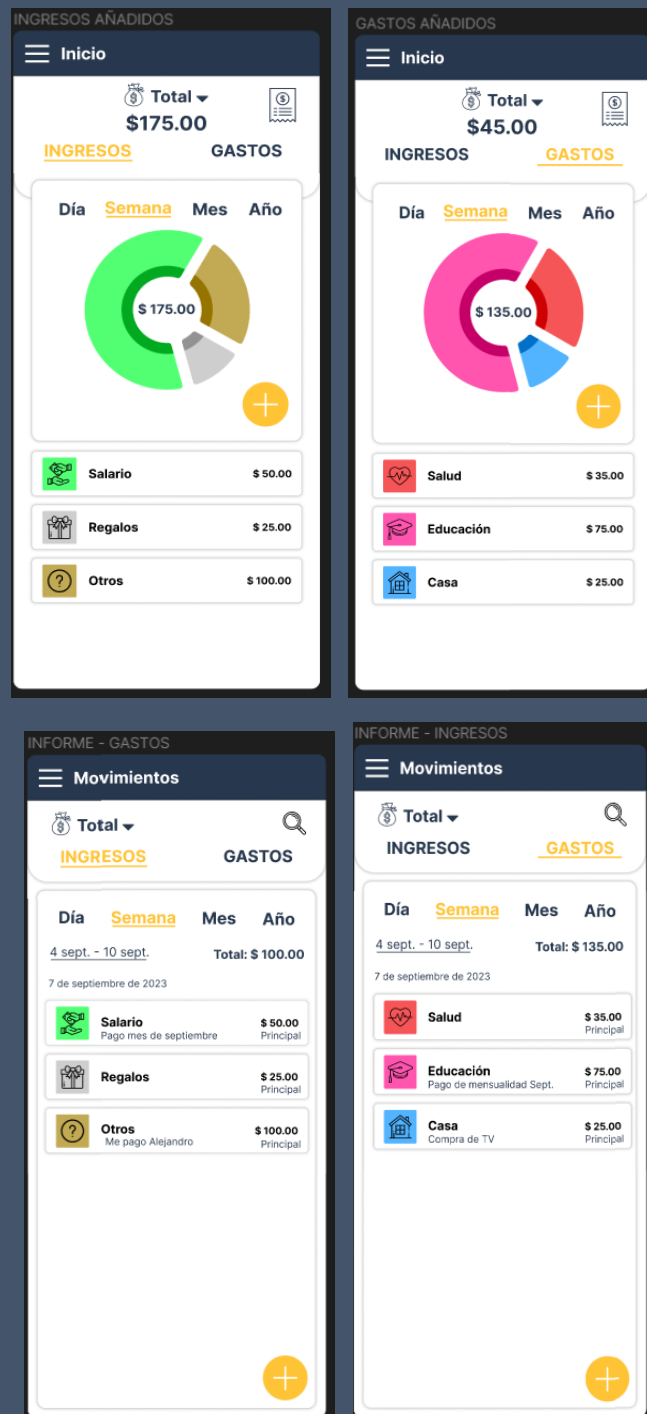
INGRESOS AÑADIDOS

Inicio

Total
$175.00

INGRESOS GASTOS

Día Semana Mes Año

$ 175.00

Salario $ 50.00

Regalos $ 25.00

Otros $ 100.00

GASTOS AÑADIDOS

Inicio

Total
$45.00

INGRESOS GASTOS

Día Semana Mes Año

$ 135.00

Salud $ 35.00

Educación $ 75.00

Casa $ 25.00

INFORME - GASTOS

Movimientos

Total

INGRESOS GASTOS

Día Semana Mes Año

4 sept. - 10 sept. Total: $ 100.00

7 de septiembre de 2023

Salario
Pago mes de septiembre
$ 50.00
Principal

Regalos
$ 25.00
Principal

Otros
Me pago Alejandro
$ 100.00
Principal

INFORME - INGRESOS

Movimientos

Total

INGRESOS GASTOS

Día Semana Mes Año

4 sept. - 10 sept. Total: $ 135.00

7 de septiembre de 2023

Salud
$ 35.00
Principal

Educación
Pago de mensualidad Sept.
$ 75.00
Principal

Casa
Compra de TV
$ 25.00
Principal